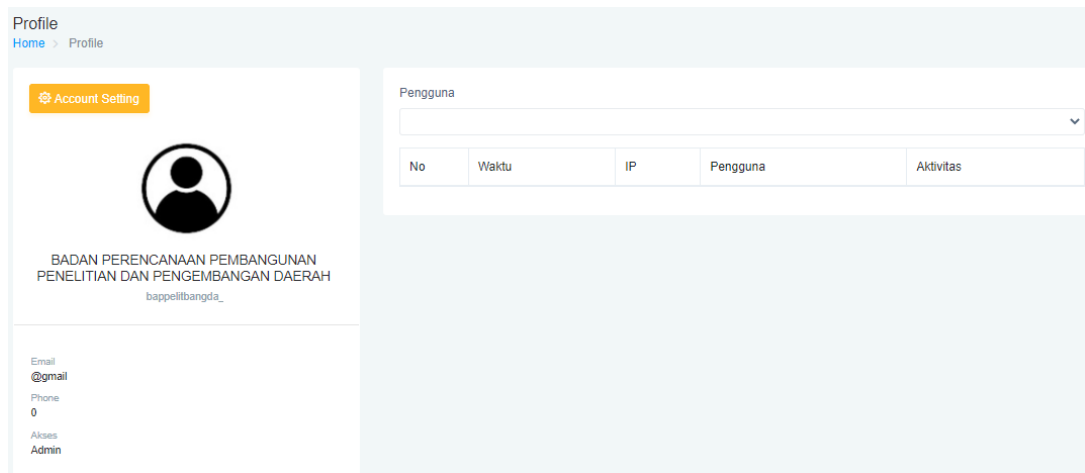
Profile
Home > Profile

Account Setting

BADAN PERENCANAAN PEMBANGUNAN PENELITIAN DAN PENGEMBANGAN DAERAH
bappelitbangda_

Email
@gmail
Phone
0
Akses
Admin

Pengguna

| No | Waktu | IP | Pengguna | Aktivitas |
|---|---|---|---|---|